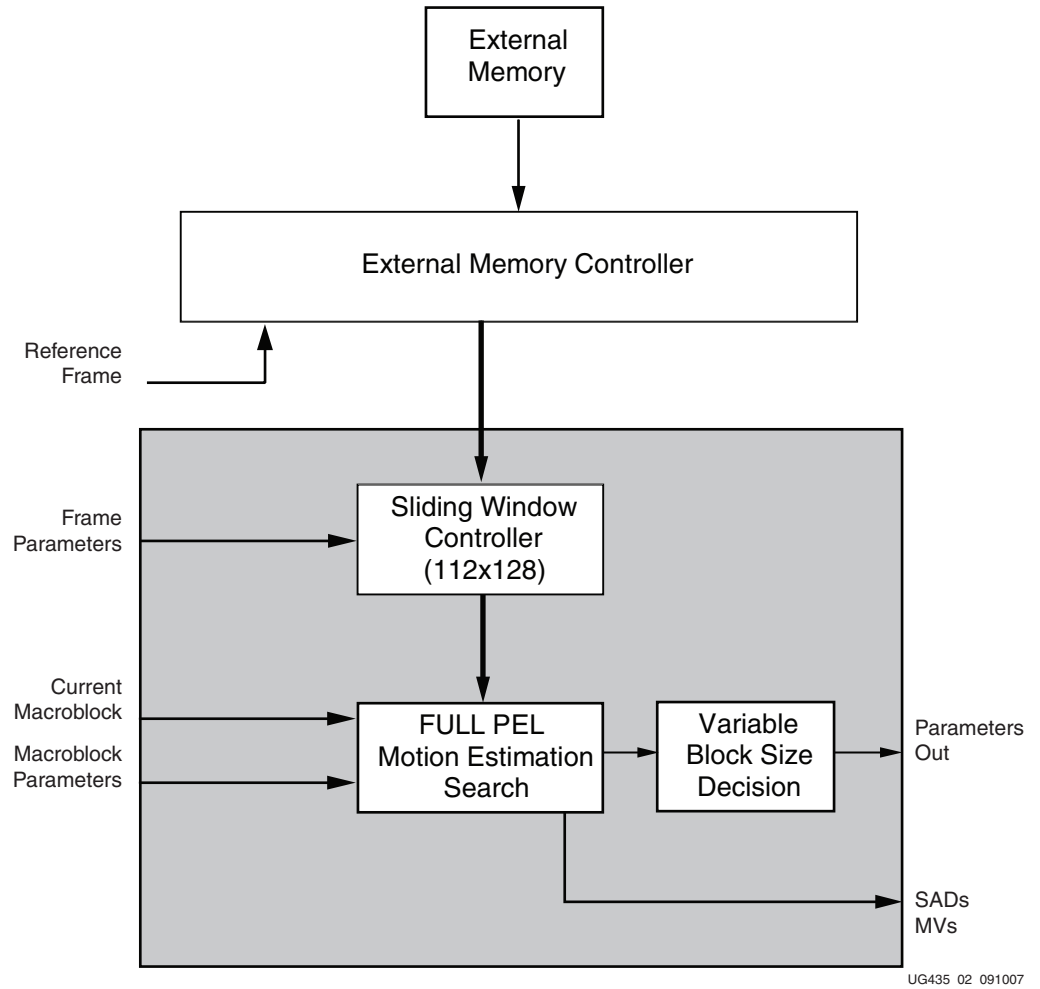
External Memory

External Memory Controller

Reference Frame

Frame Parameters

Sliding Window Controller (112x128)

Current Macroblock

Macroblock Parameters

FULL PEL Motion Estimation Search

Variable Block Size Decision

Parameters Out

SADs MVs

UG435 02 091007